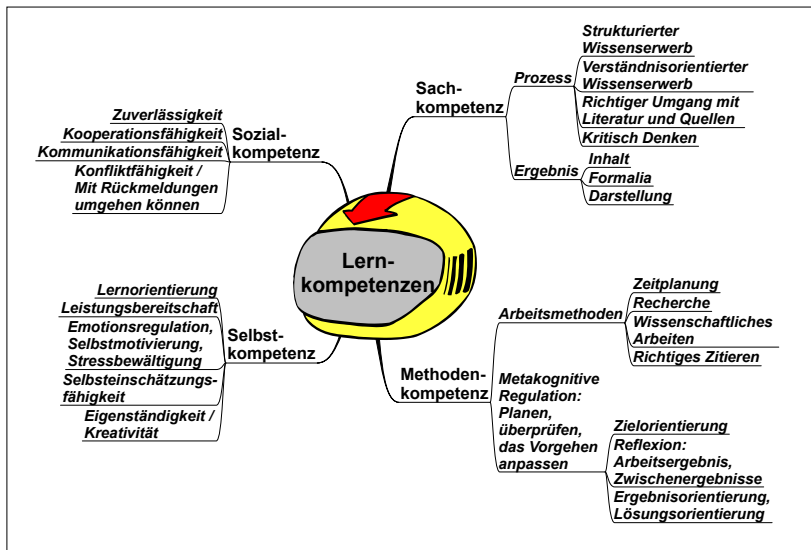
Lern-kompetenzen

Sach-kompetenz

Prozess
Strukturierter Wissenserwerb
Verständnisorientierter Wissenserwerb
Richtiger Umgang mit Literatur und Quellen
Kritisch Denken

Ergebnis
Inhalt
Formalia
Darstellung

Sozial-kompetenz
Zuverlässigkeit
Kooperationsfähigkeit
Kommunikationsfähigkeit
Konfliktfähigkeit / Mit Rückmeldungen umgehen können

Selbst-kompetenz
Lernorientierung
Leistungsbereitschaft
Emotionsregulation, Selbstmotivierung, Stressbewältigung
Selbsteinschätzungsfähigkeit
Eigenständigkeit / Kreativität

Methoden-kompetenz

Arbeitsmethoden
Zeitplanung
Recherche
Wissenschaftliches Arbeiten
Richtiges Zitieren

Metakognitive Regulation: Planen, überprüfen, das Vorgehen anpassen
Zielorientierung
Reflexion: Arbeitsergebnis, Zwischenergebnisse
Ergebnisorientierung, Lösungsorientierung